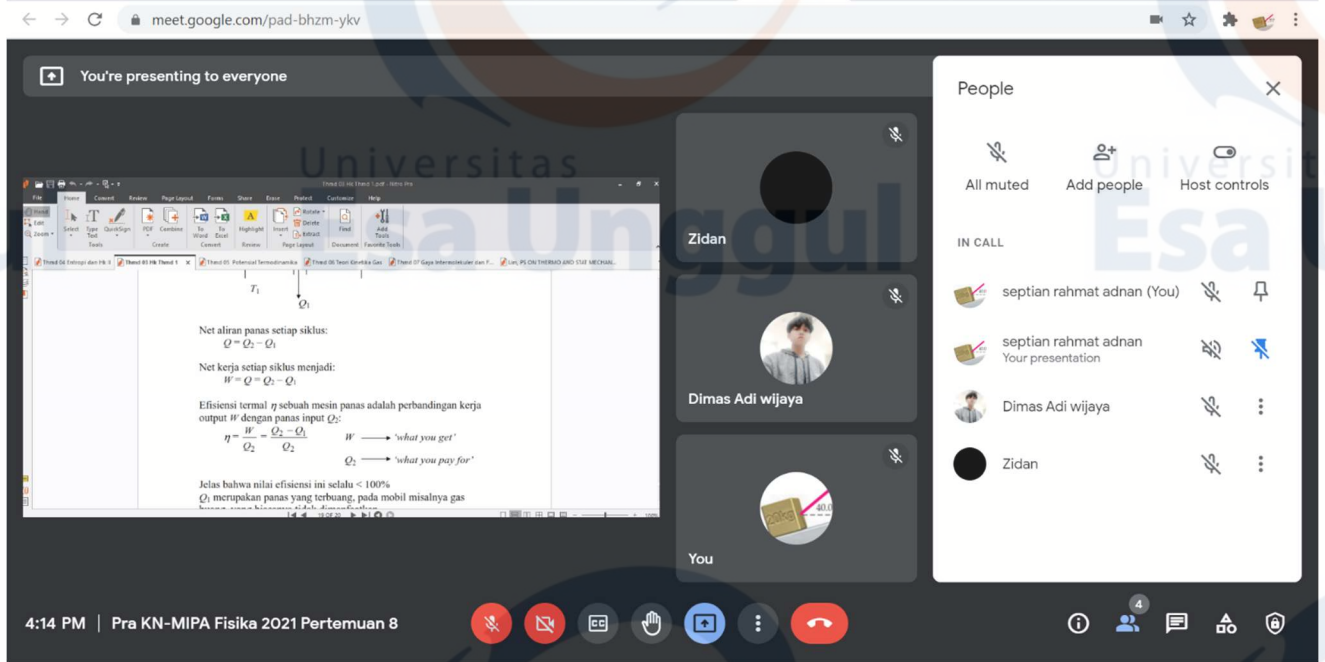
meet.google.com/pad-bhzm-ykv

You're presenting to everyone

Universitas Esa Unggul

File Home Comment Review Page Layout Forms Share Erase Protect Customize Help

Select Type Text QuickSign PDF Combine To Word To Excel Highlight Insert Rotate Delete Extract Find Add Tools

Thead 04 Entropi dan Hk II | Thead 05 Hk Thead 1 | Thead 05 Potensial Termodinamika | Thead 06 Teori Kinetika Gas | Thead 07 Gaya Intermolekuler dan F... | Lec PS ON THERMO AND STAT MECHAN...

$T_1$

$Q_1$

Net aliran panas setiap siklus:
$Q = Q_2 - Q_1$

Net kerja setiap siklus menjadi:
$W = Q = Q_2 - Q_1$

Efisiensi termal $\eta$ sebuah mesin panas adalah perbandingan kerja output $W$ dengan panas input $Q_2$:

$\eta = \frac{W}{Q_2} = \frac{Q_2 - Q_1}{Q_2}$ $W$ ⟶ 'what you get'

$Q_2$ ⟶ 'what you pay for'

Jelas bahwa nilai efisiensi ini selalu < 100%
$Q_1$ merupakan panas yang terbuang, pada mobil misalnya gas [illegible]

Zidan

Dimas Adi wijaya

You

People

All muted
Add people
Host controls

IN CALL

septian rahmat adnan (You)

septian rahmat adnan
Your presentation

Dimas Adi wijaya

Zidan

4:14 PM | Pra KN-MIPA Fisika 2021 Pertemuan 8

4